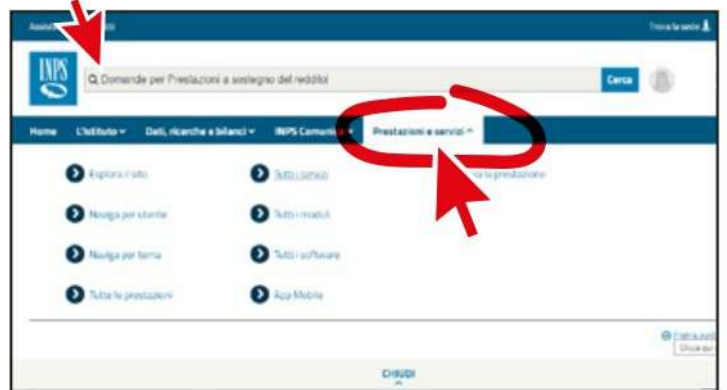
Assist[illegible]

Trova la sede

INPS

Domande per Prestazioni a sostegno del reddito

Cerca

Home

L'Istituto

Dati, ricerche e bilanci

INPS Comunica

Prestazioni e servizi

Esplora il sito

Tutti i servizi

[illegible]a la prestazione

Naviga per utente

Tutti i moduli

Naviga per tema

Tutti i software

Tutte le prestazioni

App Mobile

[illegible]

Chiudi qui

CHIUDI